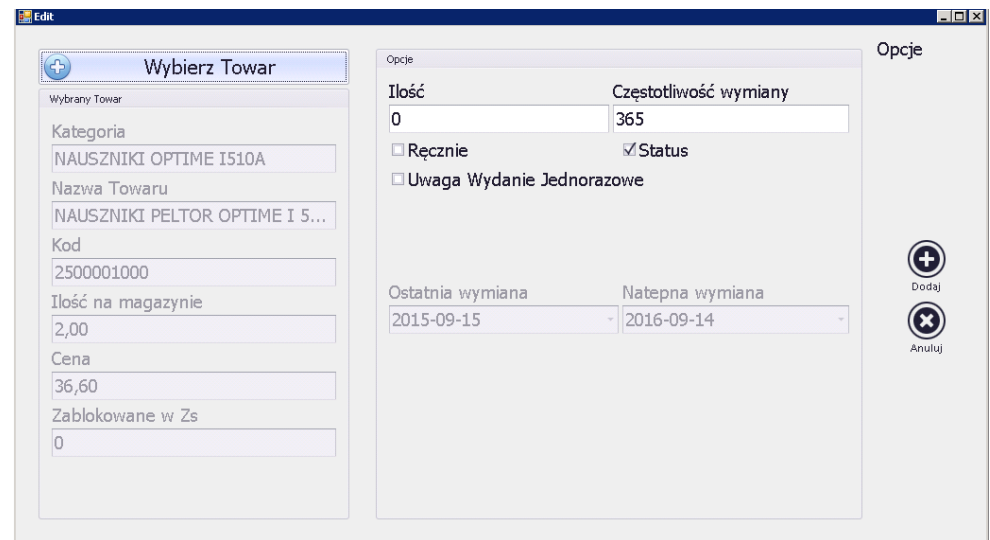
Edit

Wybierz Towar

Wybrany Towar

Kategoria

NAUSZNIKI OPTIME I510A

Nazwa Towaru

NAUSZNIKI PELTOR OPTIME I 5...

Kod

2500001000

Ilość na magazynie

2,00

Cena

36,60

Zablokowane w Zs

0

Opcje

Ilość

0

Częstotliwość wymiany

365

Ręcznie

Status

Uwaga Wydanie Jednorazowe

Ostatnia wymiana

2015-09-15

Natepna wymiana

2016-09-14

Opcje

Dodaj

Anuluj